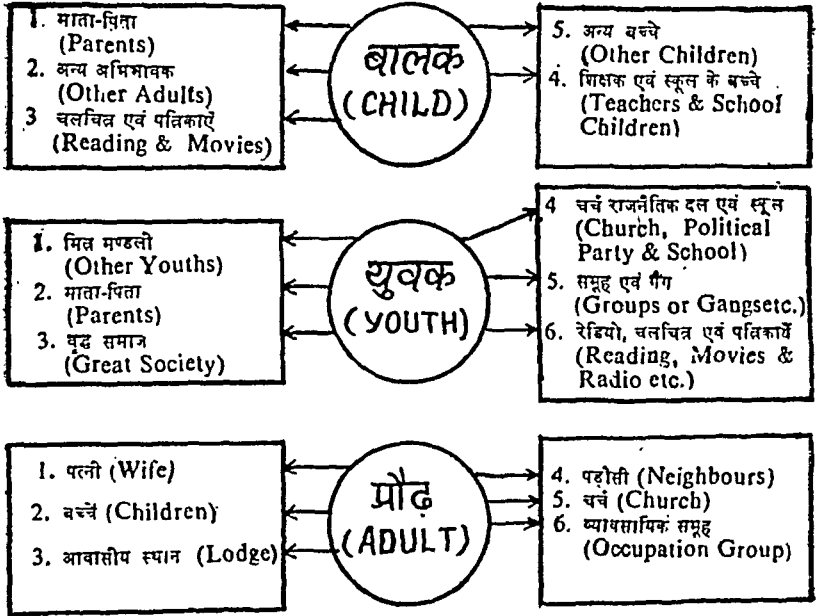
1. माता-पिता
(Parents)
2. अन्य अभिभावक
(Other Adults)
3 चलचित्र एवं पत्रिकाएं
(Reading & Movies)

बालक
(CHILD)

5. अन्य बच्चे
(Other Children)
4. शिक्षक एवं स्कूल के बच्चे
(Teachers & School Children)

1. मित्र मण्डली
(Other Youths)
2. माता-पिता
(Parents)
3. वृद्ध समाज
(Great Society)

युवक
(YOUTH)

4 चर्च राजनैतिक दल एवं स्कूल
(Church, Political Party & School)
5. समूह एवं गैंग
(Groups or Gangsetc.)
6. रेडियो, चलचित्र एवं पत्रिकायें
(Reading, Movies & Radio etc.)

1. पत्नी (Wife)
2. बच्चे (Children)
3. आवासीय स्थान (Lodge)

प्रौढ़
(ADULT)

4. पड़ोसी (Neighbours)
5. चर्च (Church)
6. व्यावसायिक समूह
(Occupation Group)